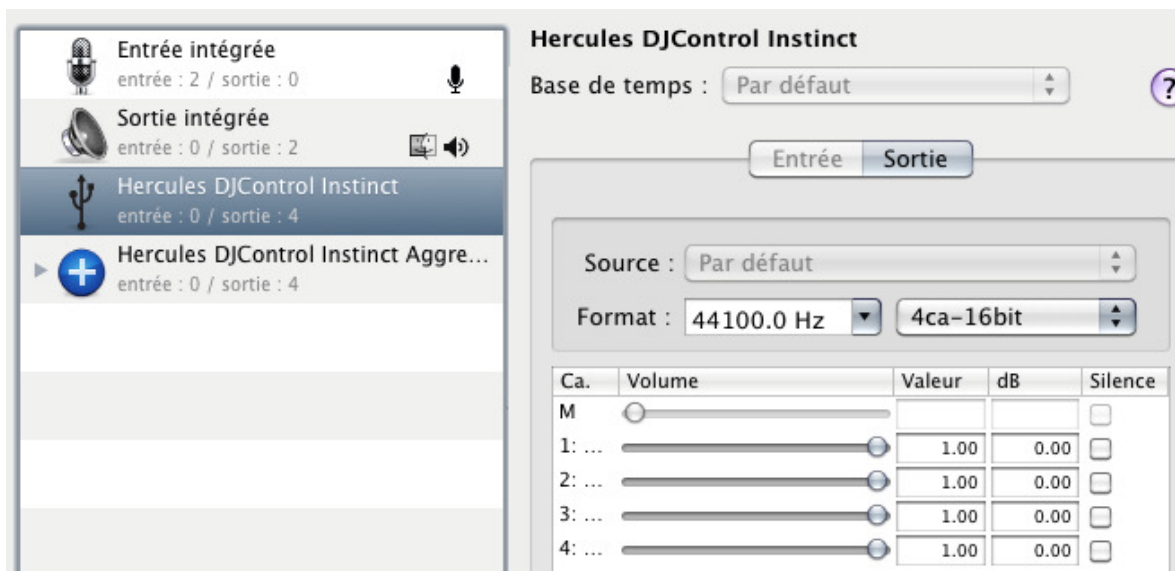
Entrée intégrée
entrée : 2 / sortie : 0

Sortie intégrée
entrée : 0 / sortie : 2

Hercules DJControl Instinct
entrée : 0 / sortie : 4

Hercules DJControl Instinct Aggre...
entrée : 0 / sortie : 4

Hercules DJControl Instinct

Base de temps : Par défaut

?

Entrée Sortie

Source : Par défaut

Format : 44100.0 Hz 4ca-16bit

| Ca. | Volume | Valeur | dB | Silence |
|---|---|---|---|---|
| M | | | | |
| 1: ... | | 1.00 | 0.00 | |
| 2: ... | | 1.00 | 0.00 | |
| 3: ... | | 1.00 | 0.00 | |
| 4: ... | | 1.00 | 0.00 | |